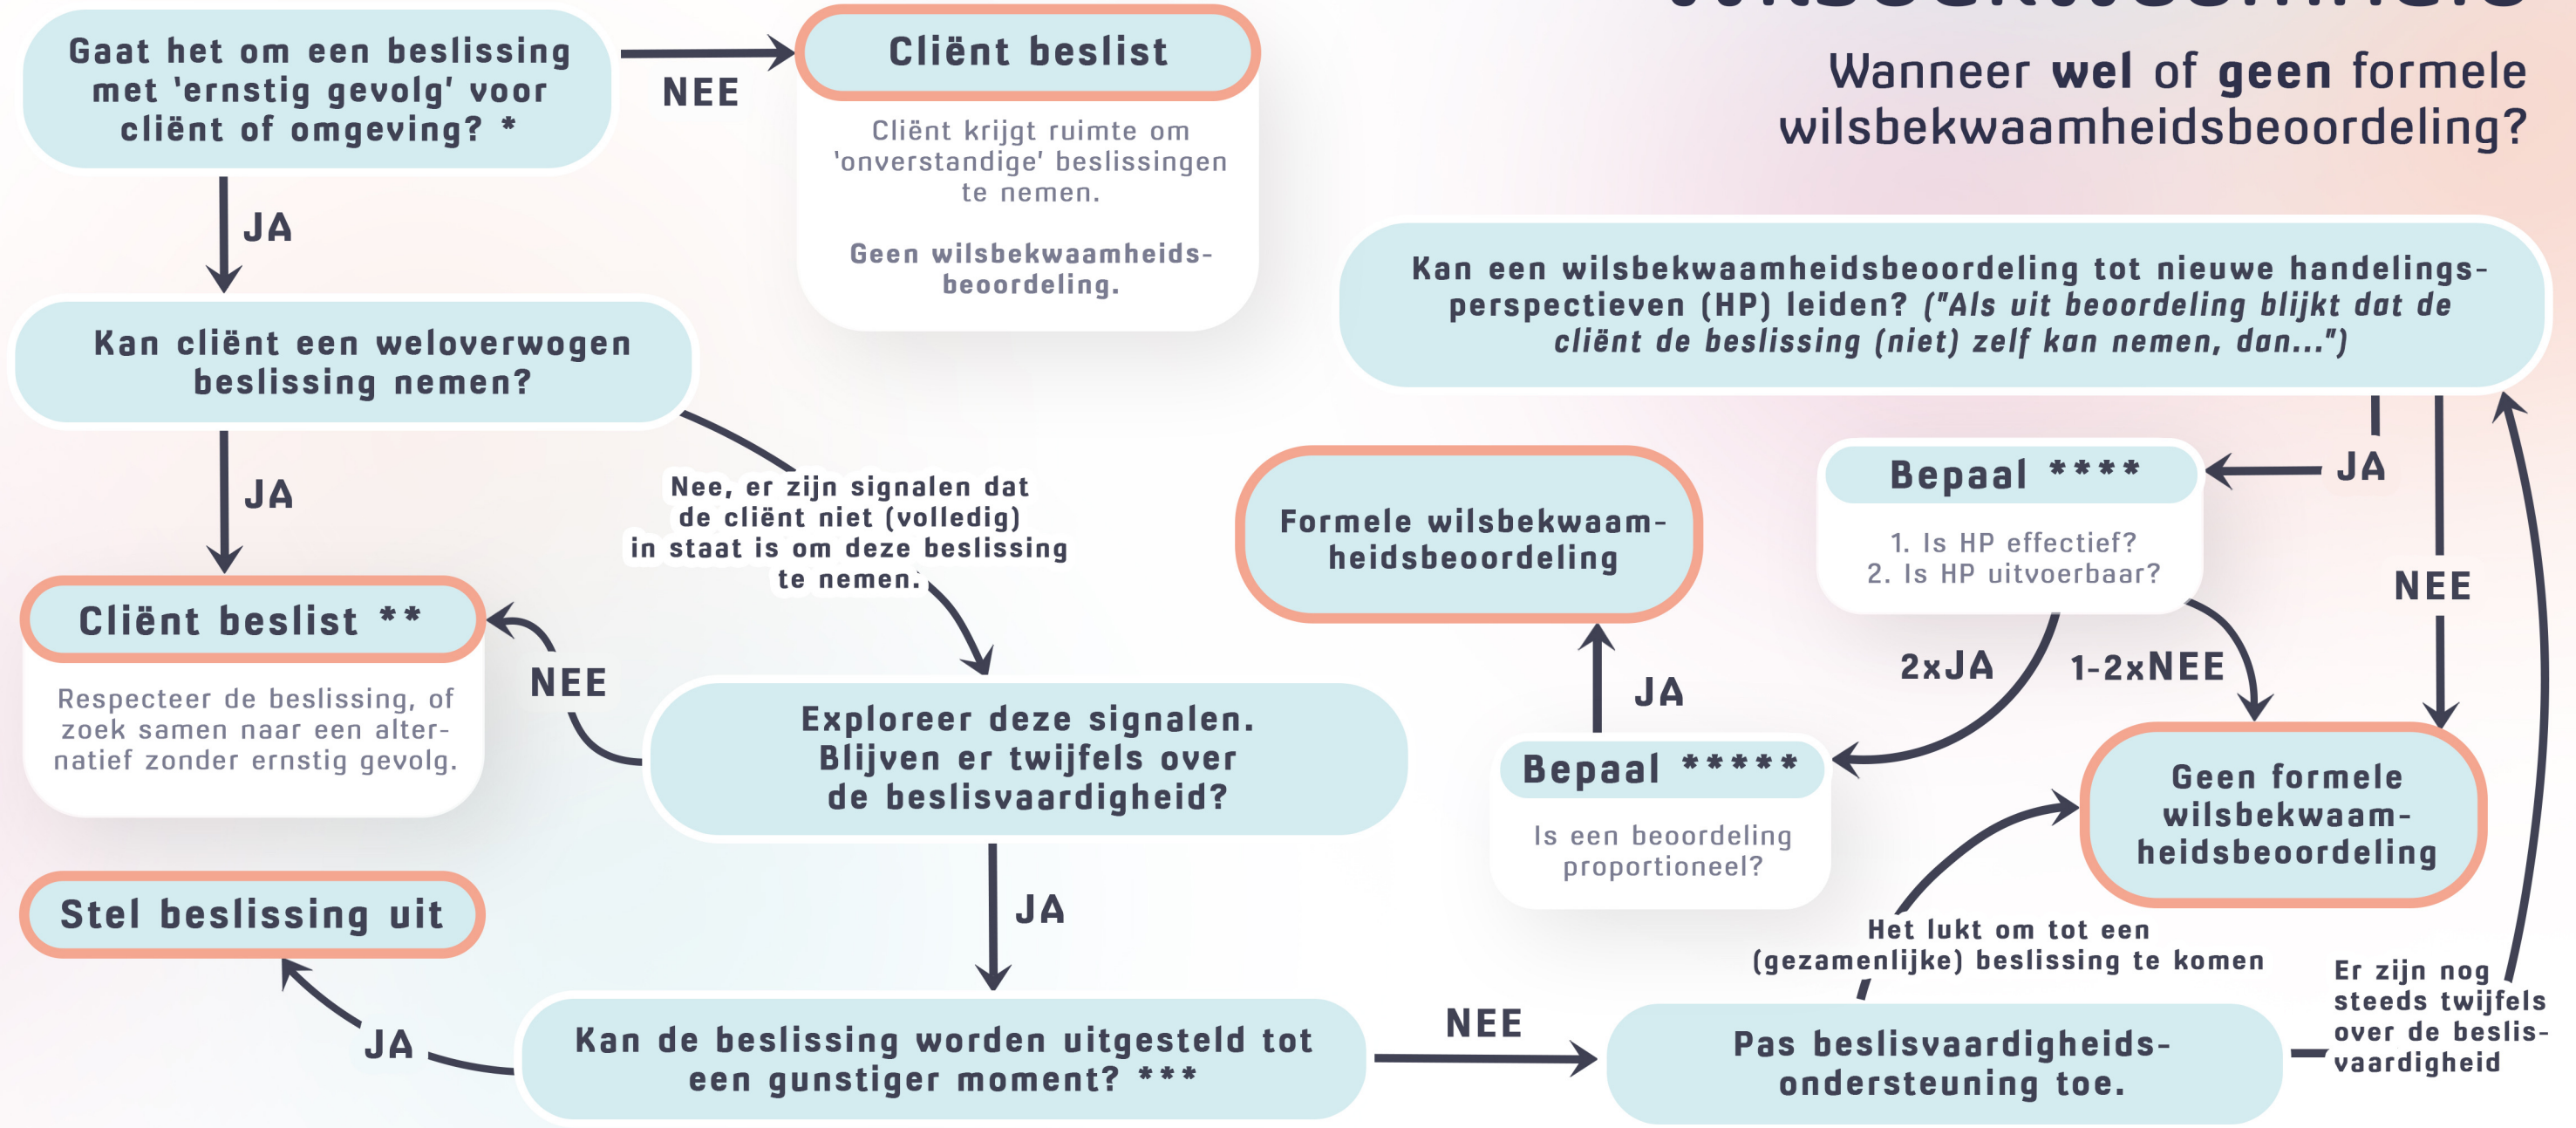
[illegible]

Wanneer **wel** of **geen** formele wilsbekwaamheidsbeoordeling?

Gaat het om een beslissing met 'ernstig gevolg' voor cliënt of omgeving? *

NEE

Cliënt beslist

Cliënt krijgt ruimte om 'onverstandige' beslissingen te nemen.

Geen wilsbekwaamheidsbeoordeling.

JA

Kan cliënt een weloverwogen beslissing nemen?

JA

Nee, er zijn signalen dat de cliënt niet (volledig) in staat is om deze beslissing te nemen.

Cliënt beslist **

Respecteer de beslissing, of zoek samen naar een alternatief zonder ernstig gevolg.

NEE

Exploreer deze signalen. Blijven er twijfels over de beslisvaardigheid?

JA

Stel beslissing uit

JA

Kan de beslissing worden uitgesteld tot een gunstiger moment? ***

NEE

Pas beslisvaardigheidsondersteuning toe.

Het lukt om tot een (gezamenlijke) beslissing te komen

Er zijn nog steeds twijfels over de beslisvaardigheid

Kan een wilsbekwaamheidsbeoordeling tot nieuwe handelingsperspectieven (HP) leiden? *("Als uit beoordeling blijkt dat de cliënt de beslissing (niet) zelf kan nemen, dan...")*

JA

Bepaal ****

1. Is HP effectief?
2. Is HP uitvoerbaar?

NEE

Formele wilsbekwaamheidsbeoordeling

JA

Bepaal *****

Is een beoordeling proportioneel?

2xJA

1-2xNEE

Geen formele wilsbekwaamheidsbeoordeling